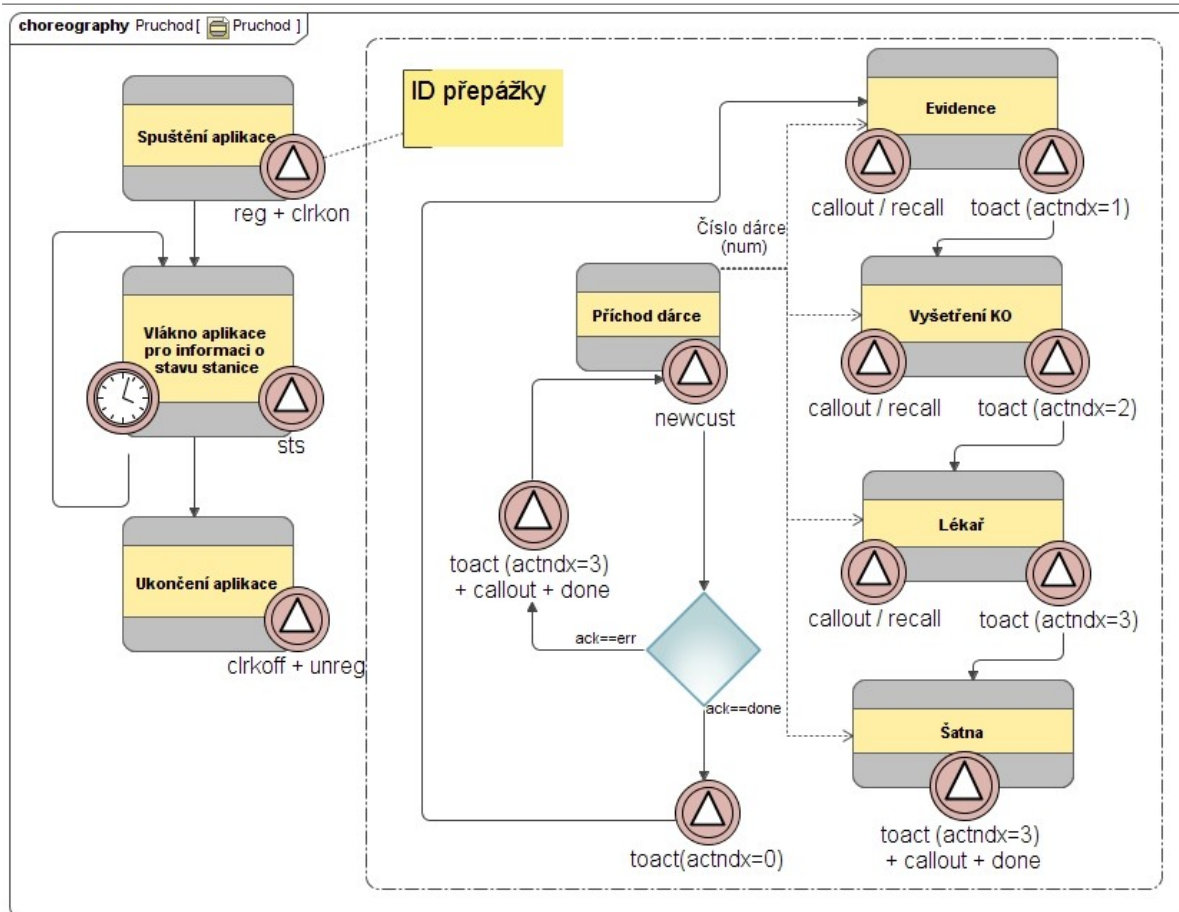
choreography Pruchod [ Pruchod ]

Spuštění aplikace

reg + clrkon

Vlákno aplikace pro informaci o stavu stanice

sts

Ukončení aplikace

clrkoff + unreg

ID přepážky

Evidence

callout / recall

toact (actndx=1)

Číslo dárce (num)

Příchod dárce

newcust

Vyšetření KO

callout / recall

toact (actndx=2)

toact (actndx=3) + callout + done

Lékař

callout / recall

toact (actndx=3)

ack==err

ack==done

Šatna

toact (actndx=3) + callout + done

toact(actndx=0)